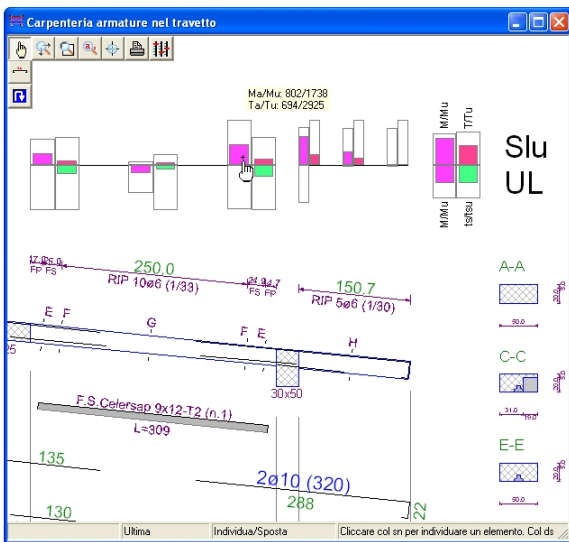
Carpenteria armature nel travetto

Ma/Mu: 802/1738
Ta/Tu: 694/2925

M/Mu T/Tu

M/Mu ts/tsu

Slu
UL

17.0 25.0
FP FS

250.0
RIP 10ø6 (1/33)

24.9 4.7
FS FP

150.7
RIP 5ø6 (1/30)

A-A
20.0
50.0

E F G F E H

25

30x50

C-C
20.0
31.0
19.0

F.S.Celersap 9x12-T2 (n.1)
L=309

E-E
20.0
50.0

135

2ø10 (320)

288

130

22

Ultima | Individua/Sposta | Cliccare col sn per individuare un elemento. Col ds